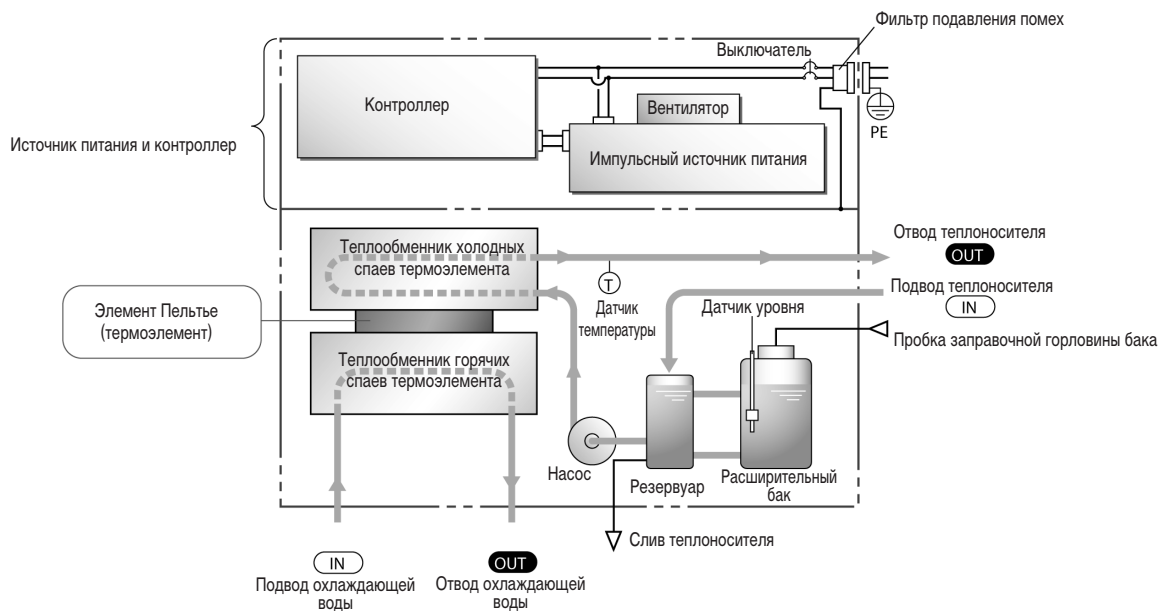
Фильтр подавления помех

Выключатель

Контроллер

Вентилятор

PE

Источник питания и контроллер

Импульсный источник питания

Теплообменник холодных спаев термоэлемента

Отвод теплоносителя

OUT

T

Подвод теплоносителя

IN

Элемент Пельтье (термоэлемент)

Датчик температуры

Датчик уровня

Пробка заправочной горловины бака

Теплообменник горячих спаев термоэлемента

Насос

Резервуар

Расширительный бак

Слив теплоносителя

IN

Подвод охлаждающей воды

OUT

Отвод охлаждающей воды